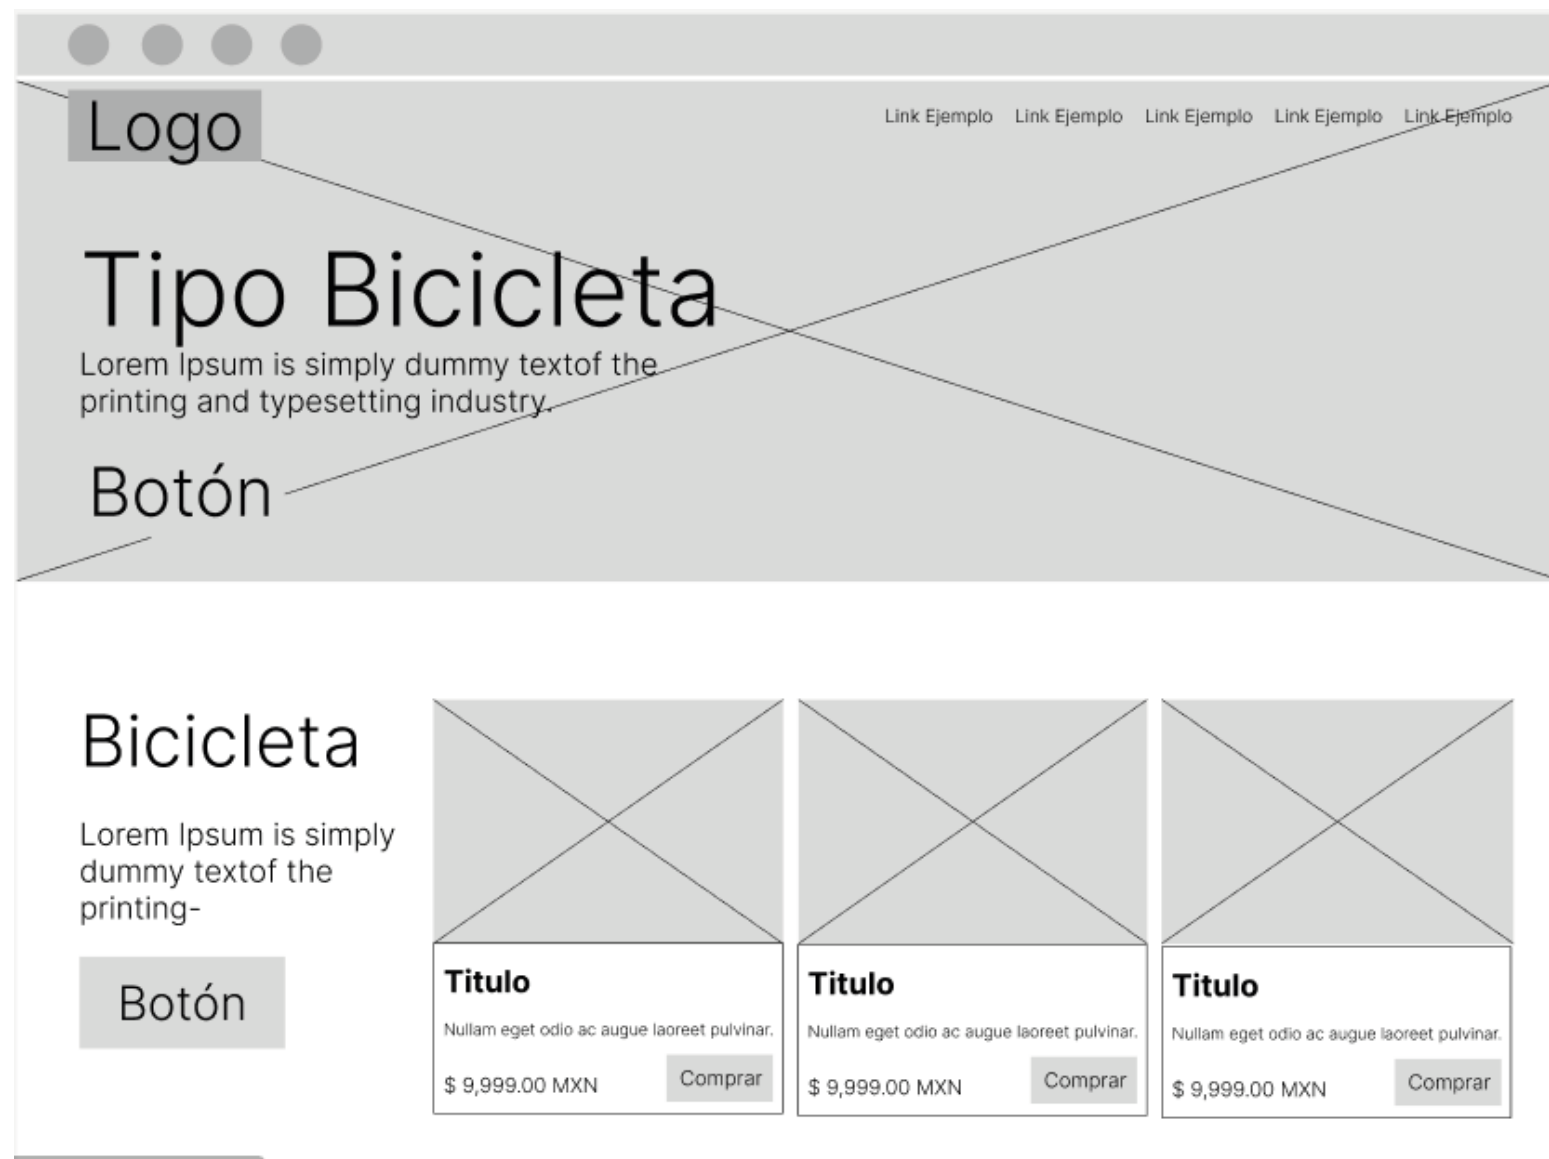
Logo

Link Ejemplo Link Ejemplo Link Ejemplo Link Ejemplo Link Ejemplo

Tipo Bicicleta

Lorem Ipsum is simply dummy textof the printing and typesetting industry.

Botón

Bicicleta

Lorem Ipsum is simply dummy textof the printing-

Botón

Titulo

Nullam eget odio ac augue laoreet pulvinar.

$ 9,999.00 MXN

Comprar

Titulo

Nullam eget odio ac augue laoreet pulvinar.

$ 9,999.00 MXN

Comprar

Titulo

Nullam eget odio ac augue laoreet pulvinar.

$ 9,999.00 MXN

Comprar